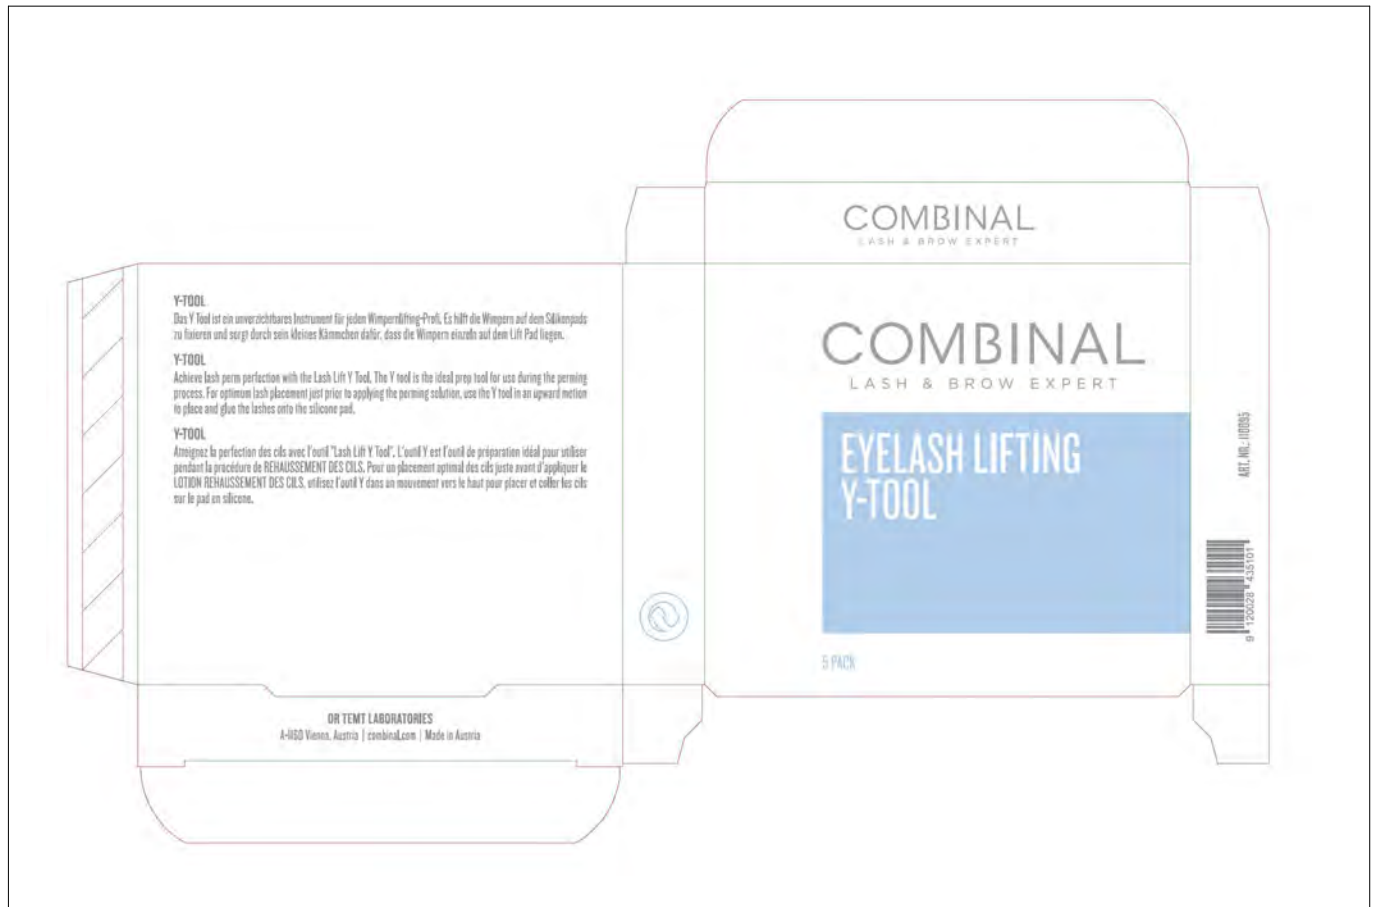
Y-TOOL
Das Y Tool ist ein unverzichtbares Instrument für jeden Wimpernlifting-Profi. Es hilft die Wimpern auf dem Silikonpads zu fixieren und sorgt durch sein kleines Kämmchen dafür, dass die Wimpern einzeln auf dem Lift Pad liegen.

Y-TOOL
Achieve lash perm perfection with the Lash Lift Y Tool. The Y tool is the ideal prep tool for use during the perming process. For optimum lash placement just prior to applying the perming solution, use the Y tool in an upward motion to place and glue the lashes onto the silicone pad.

Y-TOOL
Atteignez la perfection des cils avec l'outil "Lash Lift Y Tool". L'outil Y est l'outil de préparation idéal pour utiliser pendant la procédure de REHAUSSEMENT DES CILS. Pour un placement optimal des cils juste avant d'appliquer le LOTION REHAUSSEMENT DES CILS, utilisez l'outil Y dans un mouvement vers le haut pour placer et coller les cils sur le pad en silicone.

DR TEMT LABORATORIES
A-1150 Vienna, Austria | combinal.com | Made in Austria

COMBINAL
LASH & BROW EXPERT

COMBINAL
LASH & BROW EXPERT

EYELASH LIFTING
Y-TOOL

5 PACK

ART. NO.: 110095

9 120028 435101